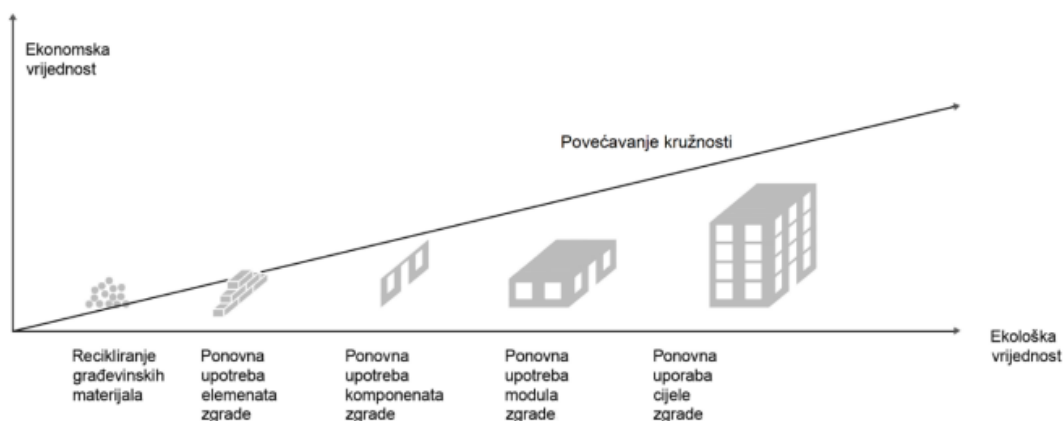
Ekonomska vrijednost

Povećavanje kružnosti

Ekološka vrijednost

Recikliranje građevinskih materijala

Ponovna upotreba elemenata zgrade

Ponovna upotreba komponenata zgrade

Ponovna upotreba modula zgrade

Ponovna uporaba cijele zgrade